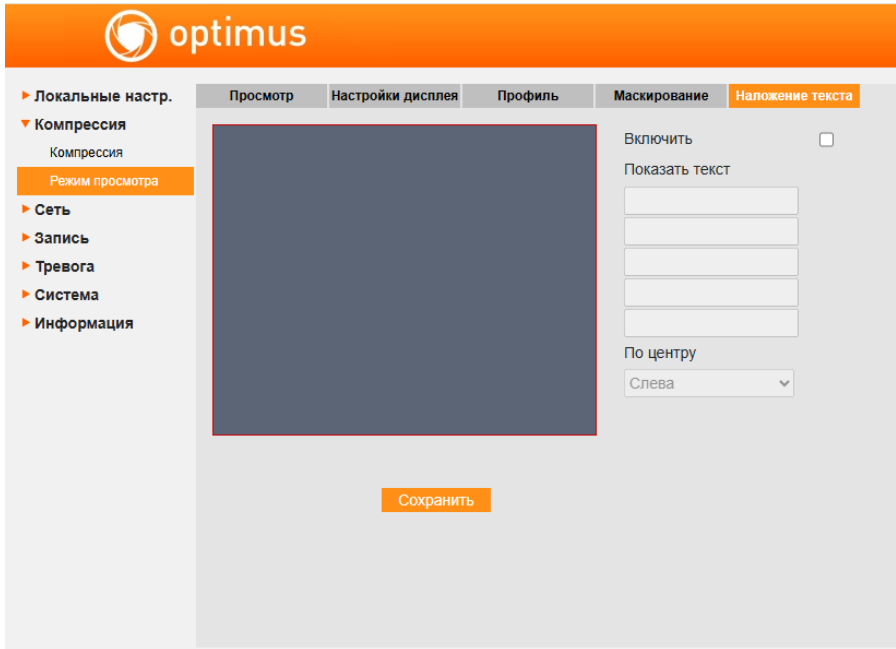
optimus

▸ Локальные настр.
▾ Компрессия
Компрессия
Режим просмотра
▸ Сеть
▸ Запись
▸ Тревога
▸ Система
▸ Информация

Просмотр | Настройки дисплея | Профиль | Маскирование | Наложение текста

Включить

Показать текст

По центру

Слева

Сохранить